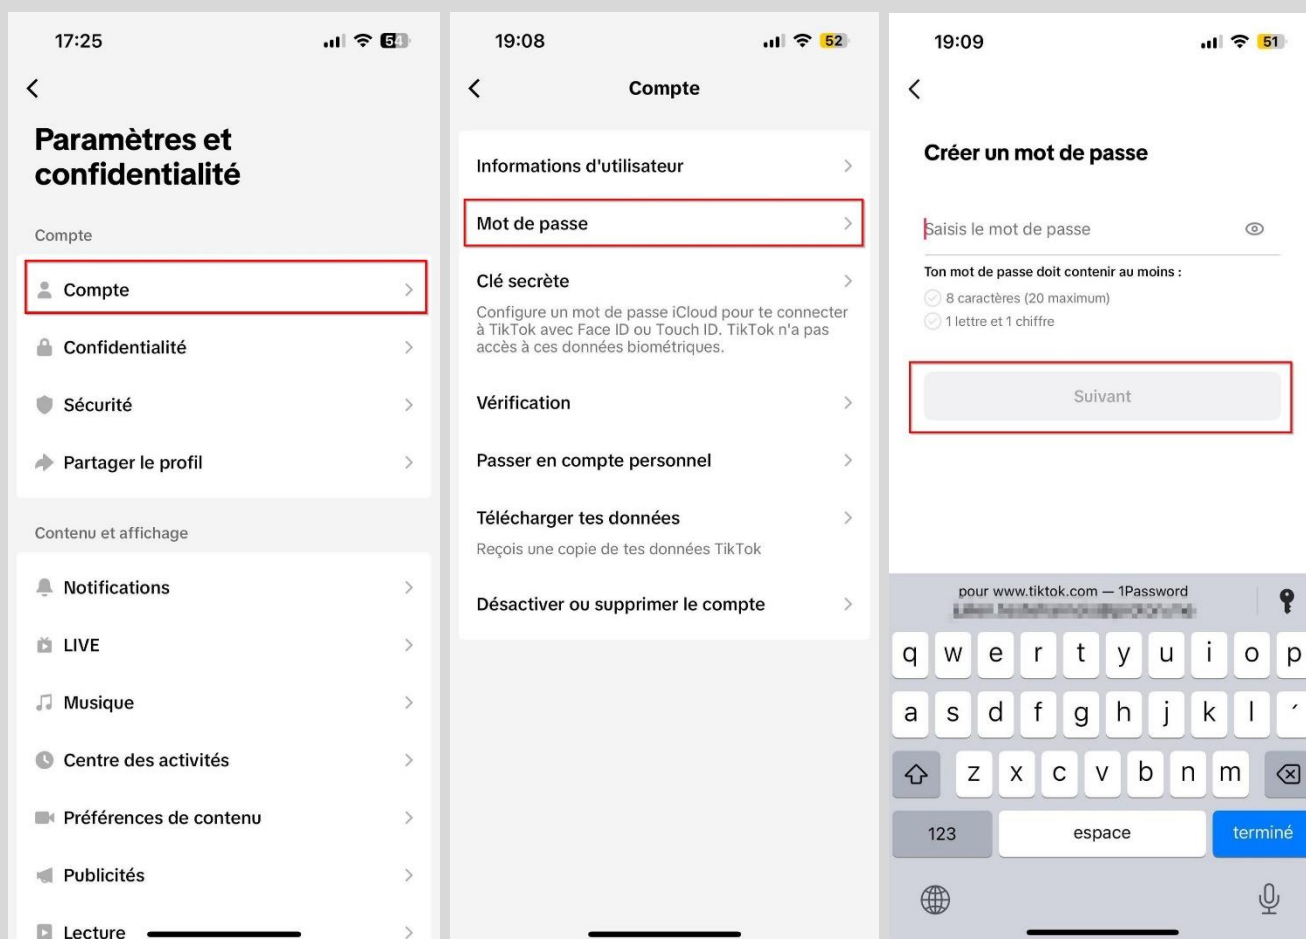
17:25

54

Paramètres et confidentialité

Compte

Compte

Confidentialité

Sécurité

Partager le profil

Contenu et affichage

Notifications

LIVE

Musique

Centre des activités

Préférences de contenu

Publicités

Lecture

19:08

52

Compte

Informations d'utilisateur

Mot de passe

Clé secrète

Configure un mot de passe iCloud pour te connecter à TikTok avec Face ID ou Touch ID. TikTok n'a pas accès à ces données biométriques.

Vérification

Passer en compte personnel

Télécharger tes données

Reçois une copie de tes données TikTok

Désactiver ou supprimer le compte

19:09

51

Créer un mot de passe

Saisis le mot de passe

Ton mot de passe doit contenir au moins :

8 caractères (20 maximum)

1 lettre et 1 chiffre

Suivant

pour www.tiktok.com — 1Password

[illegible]

q w e r t y u i o p

a s d f g h j k l

z x c v b n m

123 espace terminé